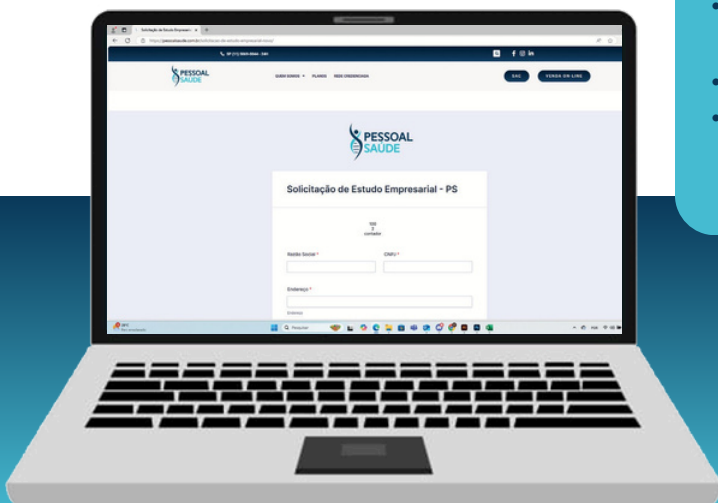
Solicitação de Estudo Empresaria

https://pessoalsaude.com.br/solicitacao-de-estudo-empresarial-ezsol/

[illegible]

PESSOAL SAÚDE

QUEM SOMOS PLANOS REDE CREDENCIADA

SAC

VENDA ON LINE

PESSOAL SAÚDE

Solicitação de Estudo Empresarial - PS

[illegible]

Razão Social *

CNPJ *

Endereço *

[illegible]

Pesquisar

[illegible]